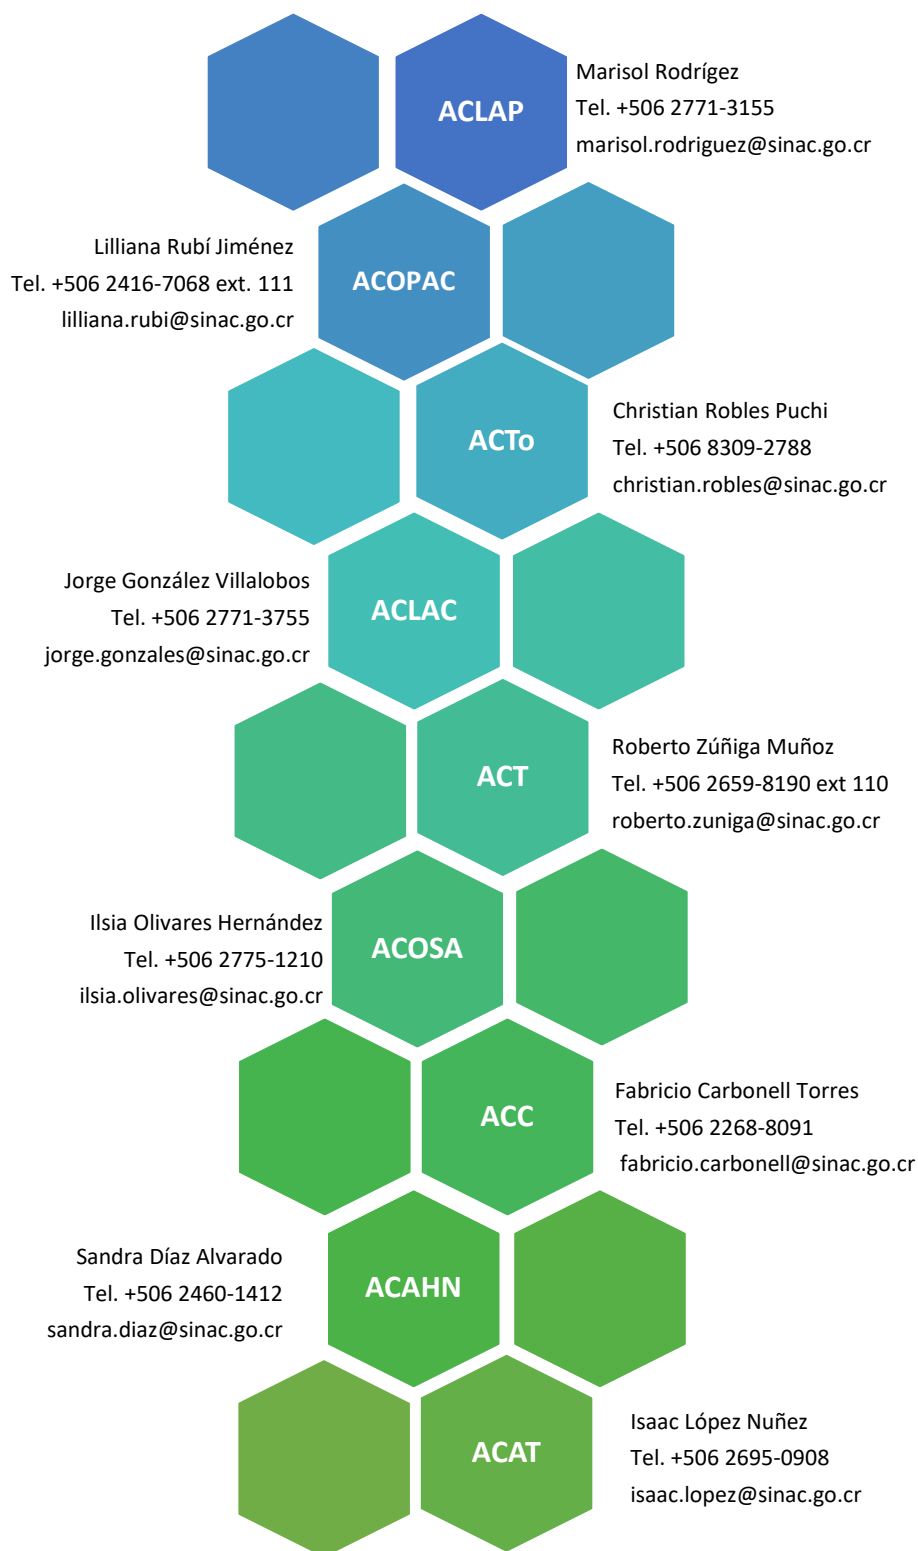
ACLAP
Marisol Rodrígez
Tel. +506 2771-3155
marisol.rodriguez@sinac.go.cr

Lilliana Rubí Jiménez
Tel. +506 2416-7068 ext. 111
lilliana.rubi@sinac.go.cr
ACOPAC

ACTo
Christian Robles Puchi
Tel. +506 8309-2788
christian.robles@sinac.go.cr

Jorge González Villalobos
Tel. +506 2771-3755
jorge.gonzales@sinac.go.cr
ACLAC

ACT
Roberto Zúñiga Muñoz
Tel. +506 2659-8190 ext 110
roberto.zuniga@sinac.go.cr

Ilsia Olivares Hernández
Tel. +506 2775-1210
ilsia.olivares@sinac.go.cr
ACOSA

ACC
Fabricio Carbonell Torres
Tel. +506 2268-8091
fabricio.carbonell@sinac.go.cr

Sandra Díaz Alvarado
Tel. +506 2460-1412
sandra.diaz@sinac.go.cr
ACAHN

ACAT
Isaac López Nuñez
Tel. +506 2695-0908
isaac.lopez@sinac.go.cr